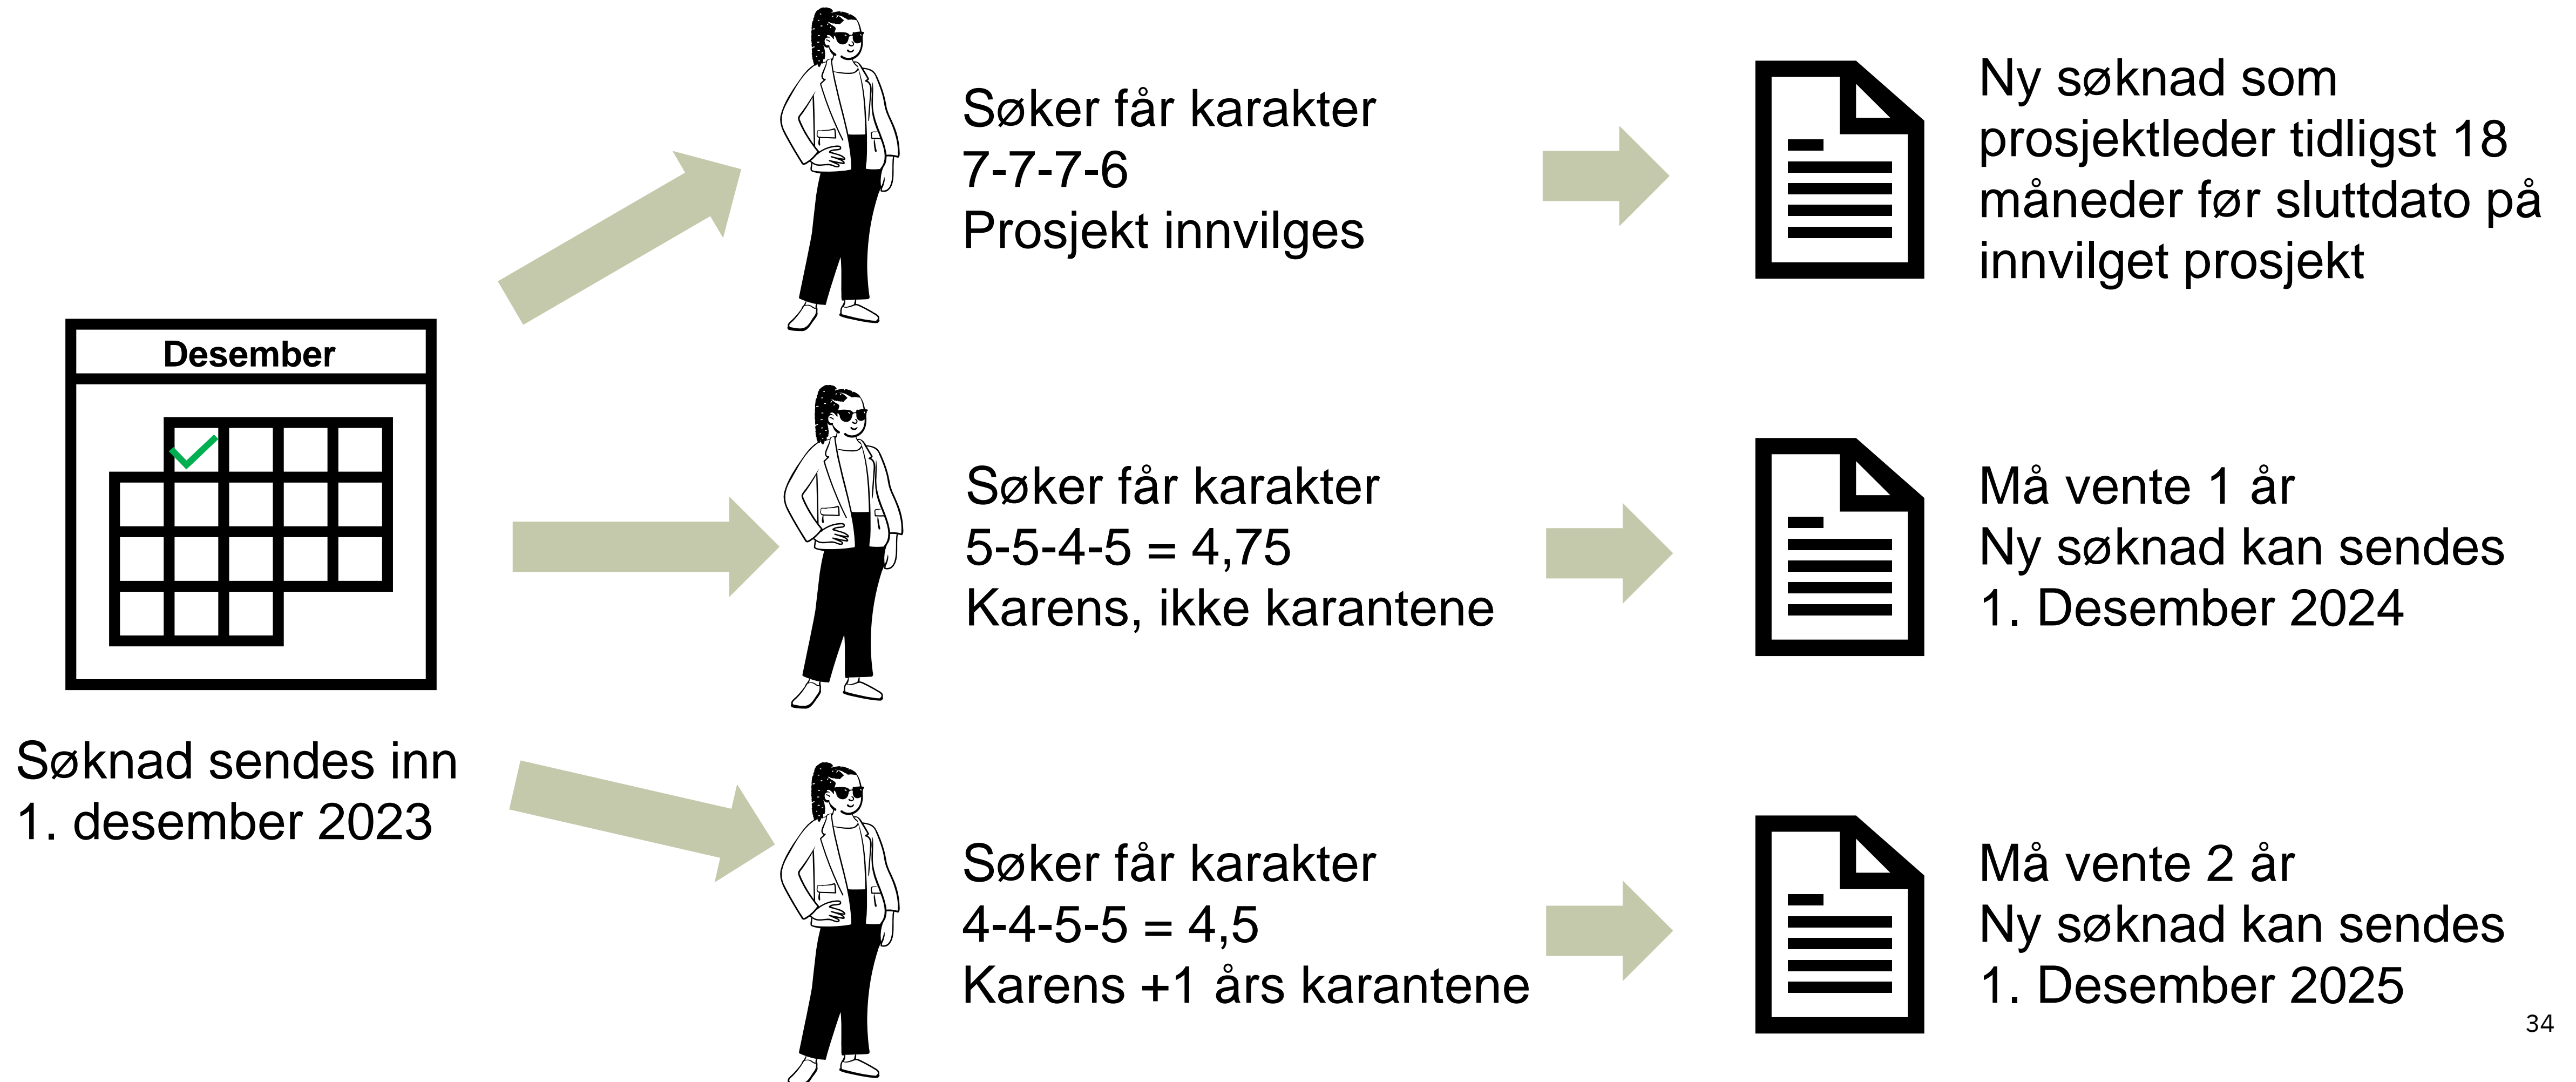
Desember

Søknad sendes inn
1. desember 2023

Søker får karakter
7-7-7-6
Prosjekt innvilges

Ny søknad som prosjektleder tidligst 18 måneder før sluttdato på innvilget prosjekt

Søker får karakter
5-5-4-5 = 4,75
Karens, ikke karantene

Må vente 1 år
Ny søknad kan sendes
1. Desember 2024

Søker får karakter
4-4-5-5 = 4,5
Karens +1 års karantene

Må vente 2 år
Ny søknad kan sendes
1. Desember 2025

34